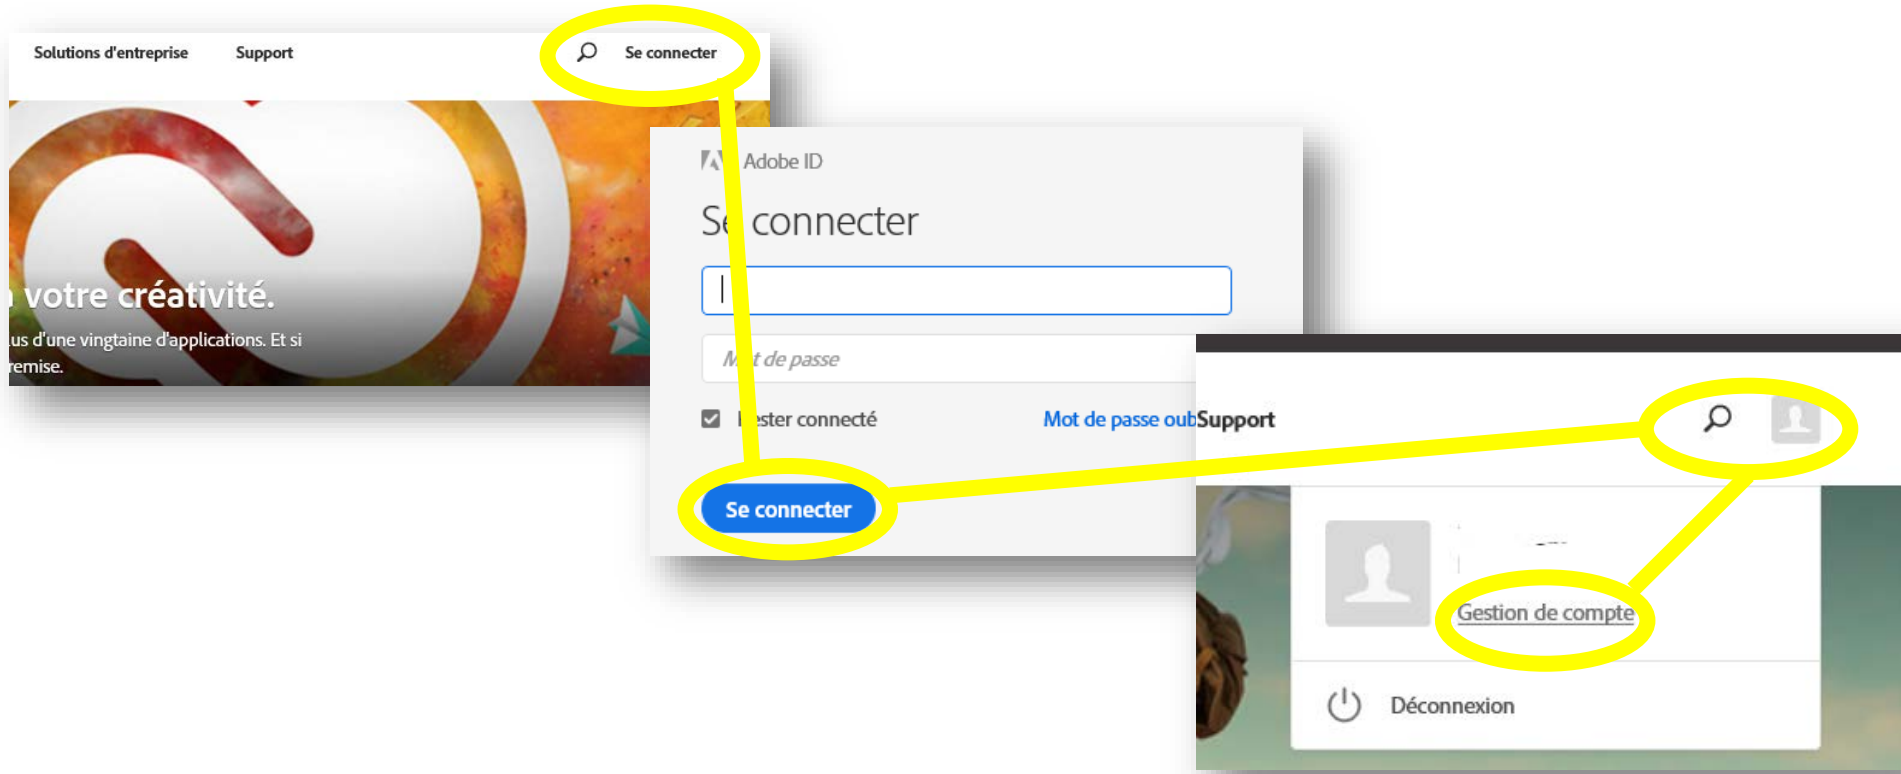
Solutions d'entreprise Support Se connecter

votre créativité.

us d'une vingtaine d'applications. Et si

remise.

Adobe ID

Se connecter

Mot de passe

Rester connecté

Mot de passe oub

Se connecter

Support

Gestion de compte

Déconnexion